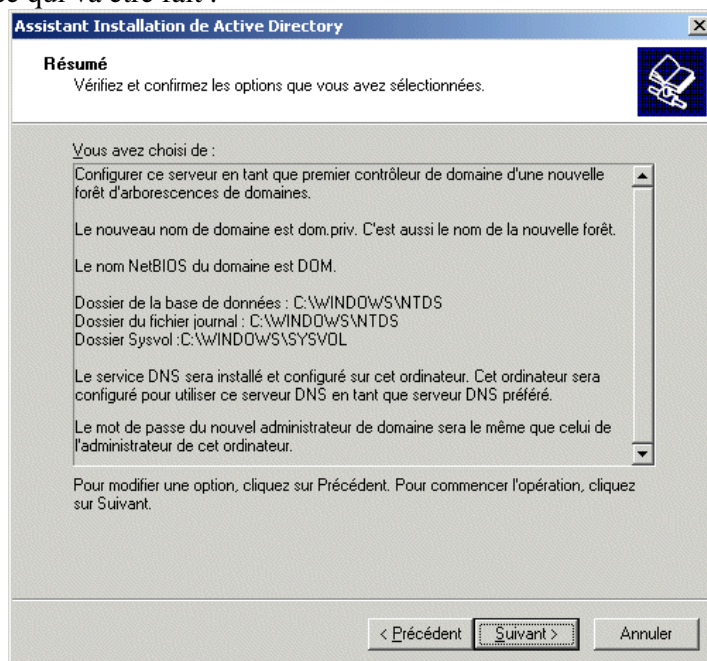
ce qui va être fait :

Assistant Installation de Active Directory

Résumé
Vérifiez et confirmez les options que vous avez sélectionnées.

Vous avez choisi de :

Configurer ce serveur en tant que premier contrôleur de domaine d'une nouvelle forêt d'arborescences de domaines.

Le nouveau nom de domaine est dom.priv. C'est aussi le nom de la nouvelle forêt.

Le nom NetBIOS du domaine est DOM.

Dossier de la base de données : C:\WINDOWS\NTDS
Dossier du fichier journal : C:\WINDOWS\NTDS
Dossier Sysvol :C:\WINDOWS\SYSVOL

Le service DNS sera installé et configuré sur cet ordinateur. Cet ordinateur sera configuré pour utiliser ce serveur DNS en tant que serveur DNS préféré.

Le mot de passe du nouvel administrateur de domaine sera le même que celui de l'administrateur de cet ordinateur.

Pour modifier une option, cliquez sur Précédent. Pour commencer l'opération, cliquez sur Suivant.

< Précédent | Suivant > | Annuler